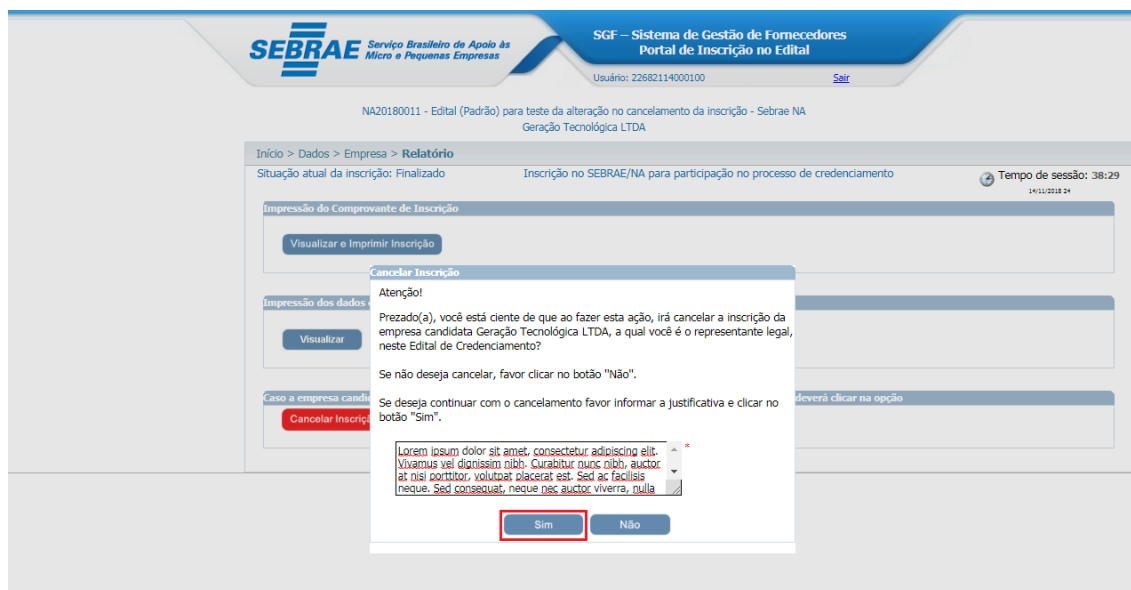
SEBRAE Serviço Brasileiro de Apoio às Micro e Pequenas Empresas

SGF – Sistema de Gestão de Fornecedores
Portal de Inscrição no Edital

Usuário: 22682114000100

Sair

NA20180011 - Edital (Padrão) para teste da alteração no cancelamento da inscrição - Sebrae NA
Geração Tecnológica LTDA

Início > Dados > Empresa > Relatório

Situação atual da inscrição: Finalizado

Inscrição no SEBRAE/NA para participação no processo de credenciamento

Tempo de sessão: 38:29
14/11/2018 24

Impressão do Comprovante de Inscrição

Visualizar e Imprimir Inscrição

Impressão dos dados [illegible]

Visualizar

Caso a empresa candi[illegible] deverá clicar na opção

Cancelar Inscriç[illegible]

Cancelar Inscrição

Atenção!

Prezado(a), você está ciente de que ao fazer esta ação, irá cancelar a inscrição da empresa candidata Geração Tecnológica LTDA, a qual você é o representante legal, neste Edital de Credenciamento?

Se não deseja cancelar, favor clicar no botão "Não".

Se deseja continuar com o cancelamento favor informar a justificativa e clicar no botão "Sim".

Lorem ipsum dolor sit amet, consectetur adipiscing elit. Vivamus vel dignissim nibh. Curabitur nunc nibh, auctor at nisi porttitor, volutpat placerat est. Sed ac facilisis neque. Sed consequat, neque nec auctor viverra, nulla

*

Sim

Não